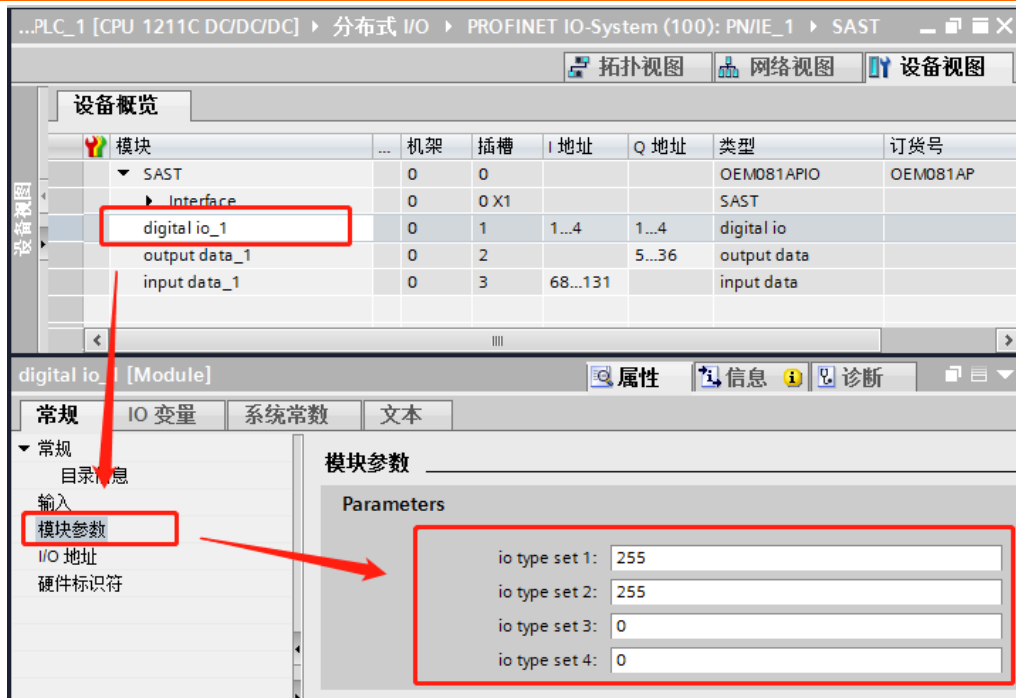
...PLC_1 [CPU 1211C DC/DC/DC] ▸ 分布式 I/O ▸ PROFINET IO-System (100): PN/IE_1 ▸ SAST

拓扑视图 网络视图 设备视图

设备概览

设备视图

| | 模块 | ... | 机架 | 插槽 | I 地址 | Q 地址 | 类型 | 订货号 |
|---|---|---|---|---|---|---|---|---|
| | ▾ SAST | | 0 | 0 | | | OEM081APIO | OEM081AP |
| | ▸ Interface | | 0 | 0 X1 | | | SAST | |
| | digital io_1 | | 0 | 1 | 1...4 | 1...4 | digital io | |
| | output data_1 | | 0 | 2 | | 5...36 | output data | |
| | input data_1 | | 0 | 3 | 68...131 | | input data | |

digital io_1 [Module]

属性 信息 诊断

常规 IO 变量 系统常数 文本

▾ 常规
目录信息
输入
模块参数
I/O 地址
硬件标识符

模块参数

Parameters

io type set 1: 255
io type set 2: 255
io type set 3: 0
io type set 4: 0